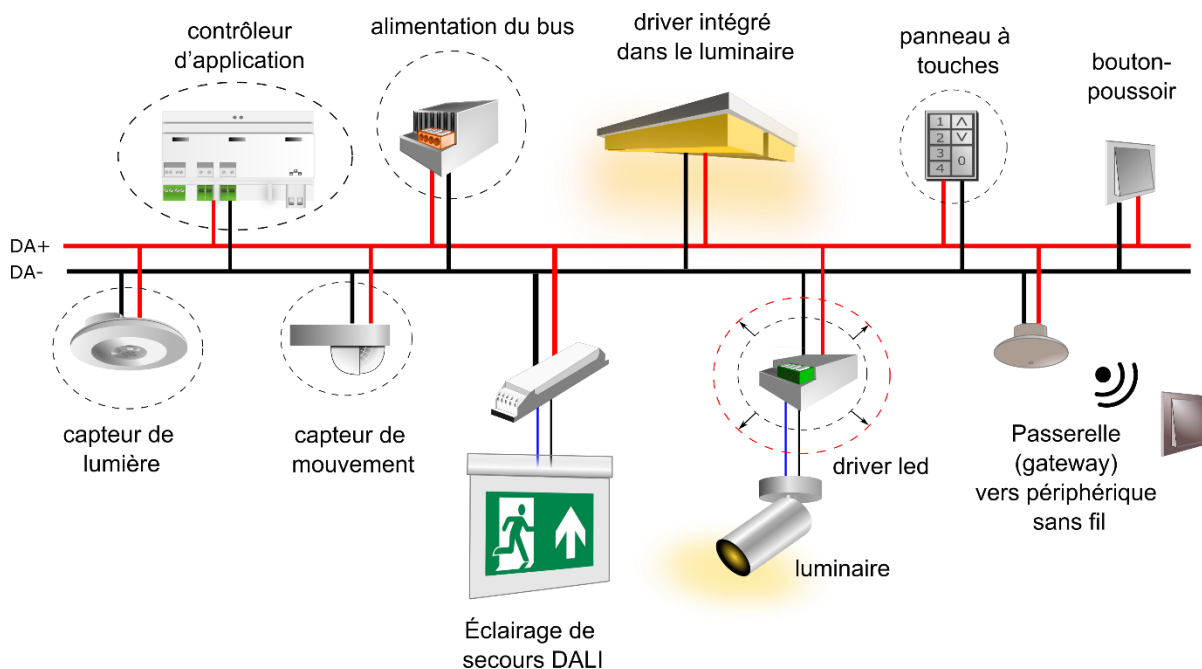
contrôleur d'application

alimentation du bus

driver intégré dans le luminaire

panneau à touches

1 ^
2 v
3 0
4

bouton-poussoir

DA+
DA-

capteur de lumière

capteur de mouvement

Éclairage de secours DALI

driver led

luminaire

Passerelle (gateway) vers périphérique sans fil